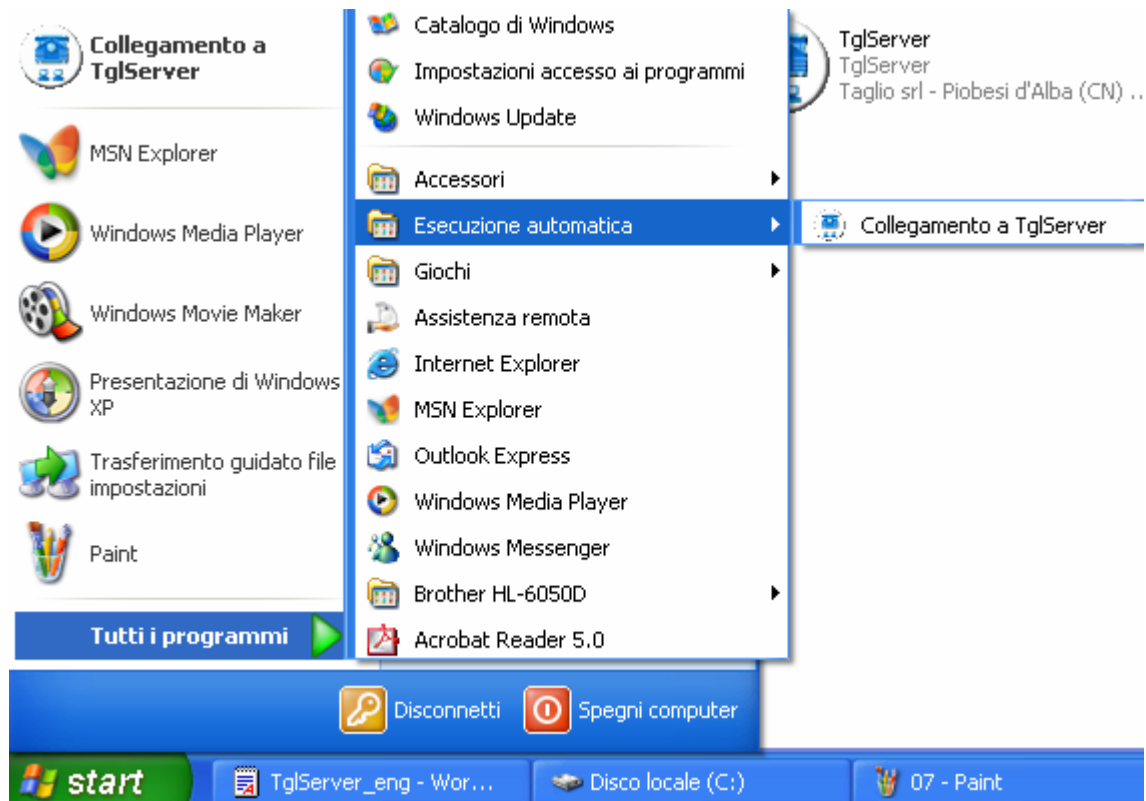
Collegamento a TglServer

MSN Explorer

Windows Media Player

Windows Movie Maker

Presentazione di Windows XP

Trasferimento guidato file impostazioni

Paint

Tutti i programmi

Catalogo di Windows
Impostazioni accesso ai programmi
Windows Update
Accessori
Esecuzione automatica
Giochi
Assistenza remota
Internet Explorer
MSN Explorer
Outlook Express
Windows Media Player
Windows Messenger
Brother HL-6050D
Acrobat Reader 5.0

Collegamento a TglServer

TglServer
TglServer
Taglio srl - Piobesi d'Alba (CN) ...

Disconnetti
Spegni computer

start
TglServer_eng - Wor...
Disco locale (C:)
07 - Paint